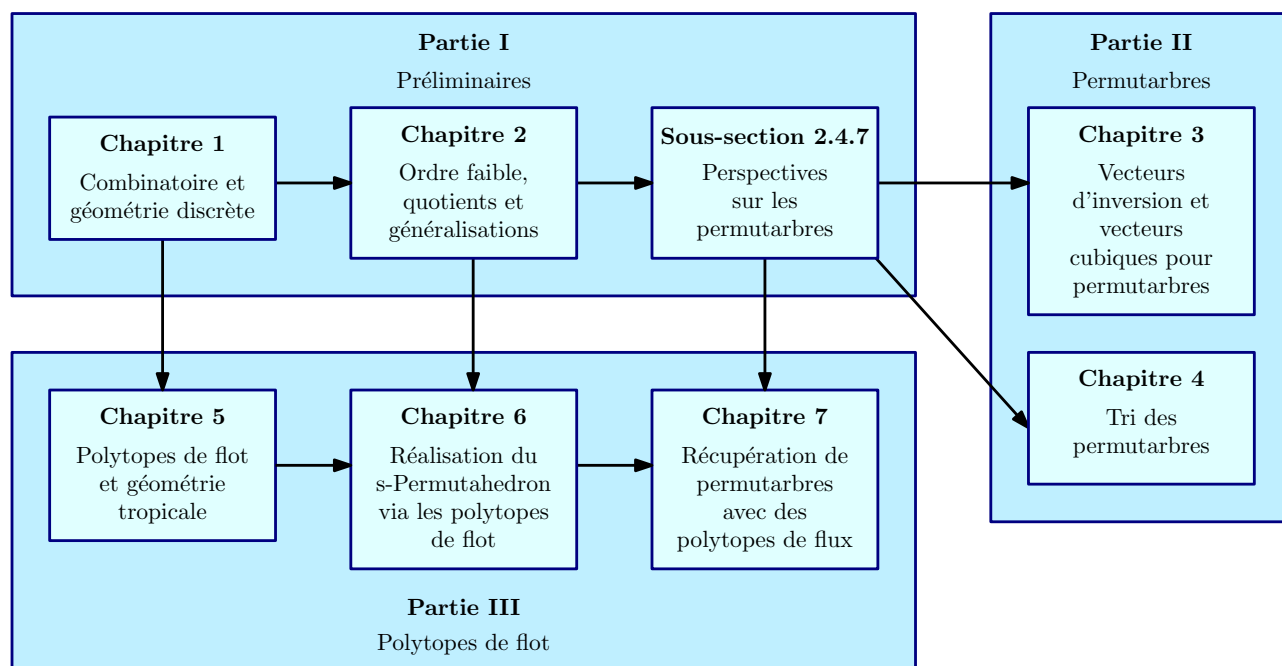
Partie I
Préliminaires

Chapitre 1
Combinatoire et géométrie discrète

Chapitre 2
Ordre faible, quotients et généralisations

Sous-section 2.4.7
Perspectives sur les permutarbres

Partie II
Permutarbres

Chapitre 3
Vecteurs d'inversion et vecteurs cubiques pour permutarbres

Chapitre 4
Tri des permutarbres

Chapitre 5
Polytopes de flot et géométrie tropicale

Chapitre 6
Réalisation du s-Permutahedron via les polytopes de flot

Chapitre 7
Récupération de permutarbres avec des polytopes de flux

Partie III
Polytopes de flot